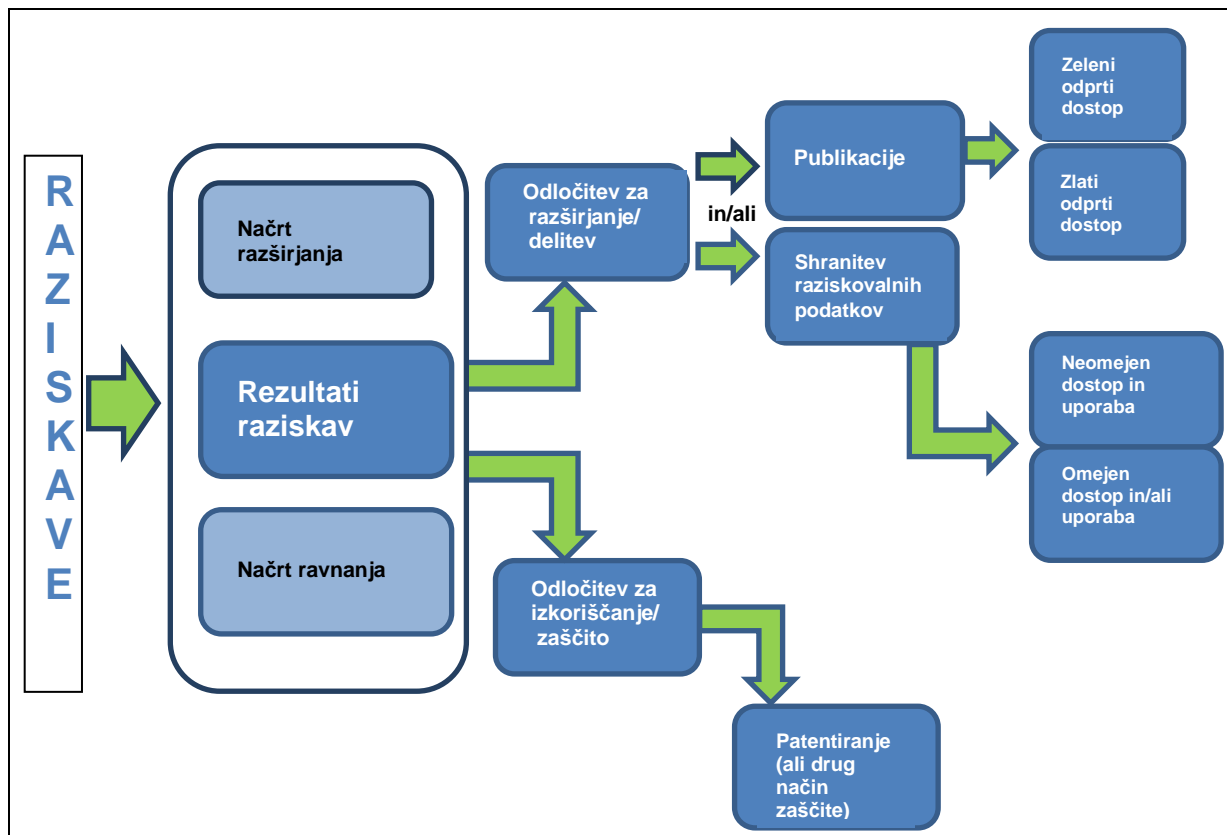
RAZISKAVE

Načrt razširjanja

Rezultati raziskav

Načrt ravnanja

Odločitev za razširjanje/ delitev

in/ali

Publikacije

Zeleni odprti dostop

Zlati odprti dostop

Shranitev raziskovalnih podatkov

Neomejen dostop in uporaba

Omejen dostop in/ali uporaba

Odločitev za izkoriščanje/ zaščito

Patentiranje (ali drug način zaščite)